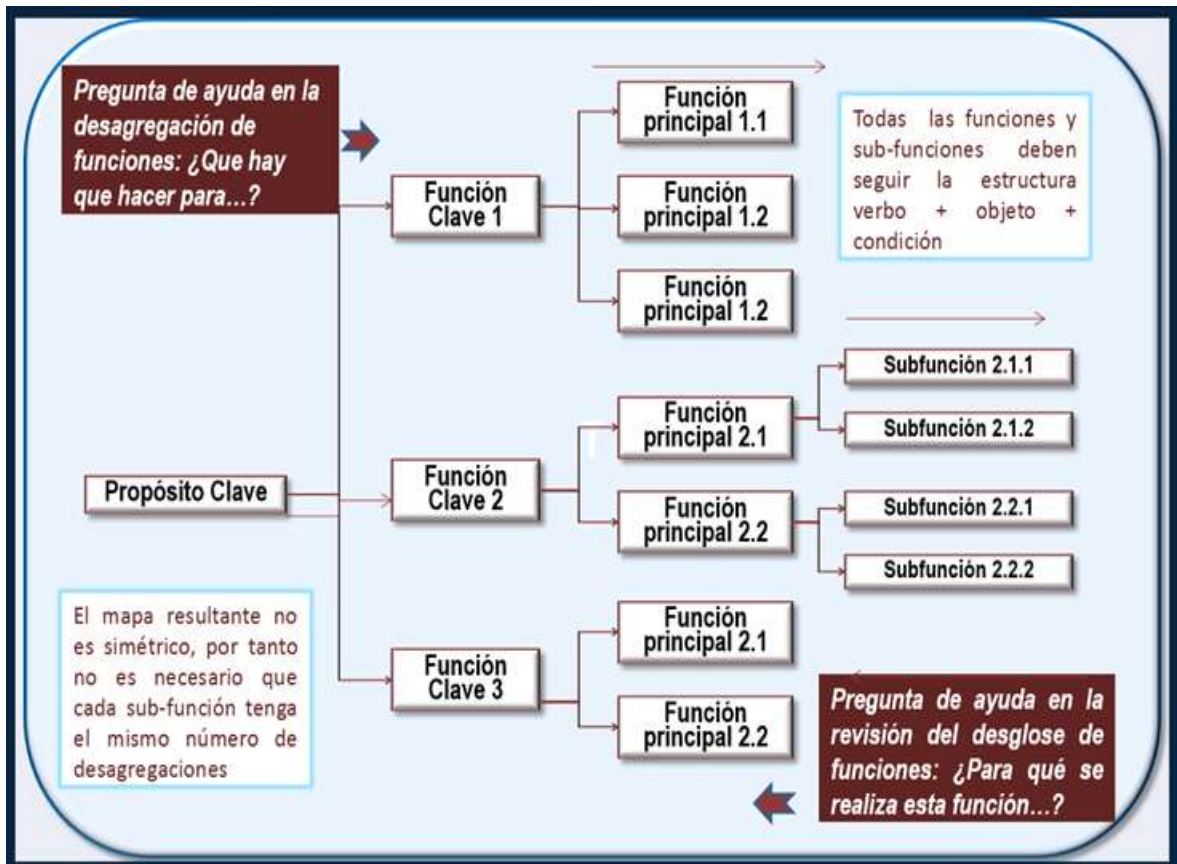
Pregunta de ayuda en la desagregación de funciones: ¿Que hay que hacer para...?

Función principal 1.1

Todas las funciones y sub-funciones deben seguir la estructura verbo + objeto + condición

Función Clave 1

Función principal 1.2

Función principal 1.2

Subfunción 2.1.1

Función principal 2.1

Subfunción 2.1.2

Propósito Clave

Función Clave 2

Función principal 2.2

Subfunción 2.2.1

Subfunción 2.2.2

El mapa resultante no es simétrico, por tanto no es necesario que cada sub-función tenga el mismo número de desagregaciones

Función Clave 3

Función principal 2.1

Función principal 2.2

Pregunta de ayuda en la revisión del desglose de funciones: ¿Para qué se realiza esta función...?